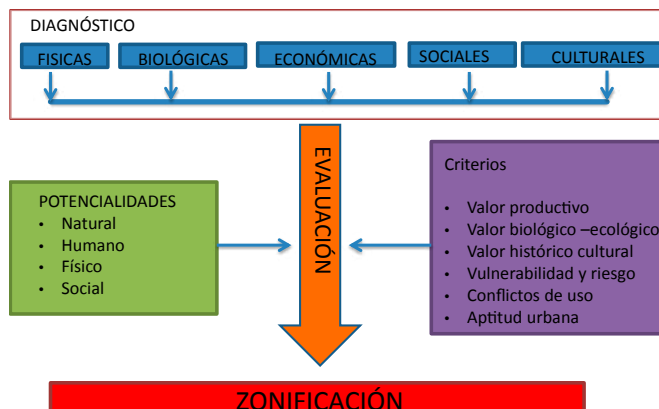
DIAGNÓSTICO

FISICAS

BIOLÓGICAS

ECONÓMICAS

SOCIALES

CULTURALES

POTENCIALIDADES
- Natural
- Humano
- Físico
- Social

EVALUACIÓN

Criterios
- Valor productivo
- Valor biológico –ecológico
- Valor histórico cultural
- Vulnerabilidad y riesgo
- Conflictos de uso
- Aptitud urbana

ZONIFICACIÓN